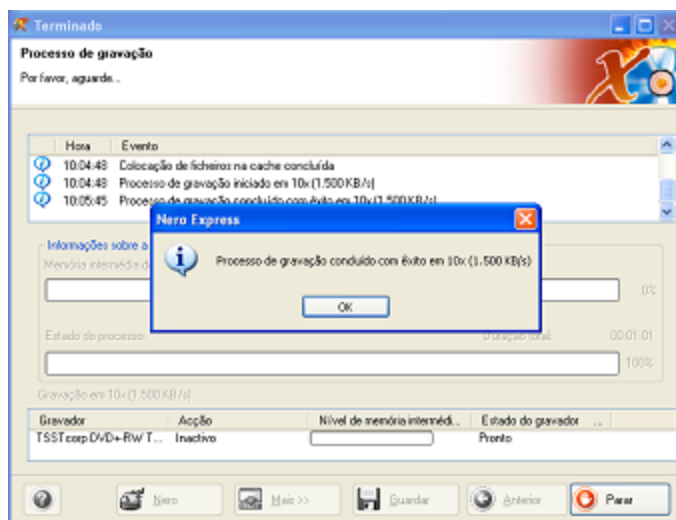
Terminado

Processo de gravação

Por favor, aguarde...

| Hora | Evento |
|---|---|
| 10:04:48 | Colocação de ficheiros na cache concluída |
| 10:04:48 | Processo de gravação iniciado em 10x (1.500 KB/s) |
| 10:05:45 | Processo de gravação concluído com êxito em 10x (1.500 KB/s) |

Informações sobre a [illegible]

Memória intermédia d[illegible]

0%

Estado do processo:

Duração total: 00:01:01

100%

Gravação em 10x (1.500 KB/s)

Nero Express

Processo de gravação concluído com êxito em 10x (1.500 KB/s)

OK

| Gravador | Acção | Nível de memória intermédi... | Estado do gravador |
|---|---|---|---|
| TSSTcorp DVD+-RW T... | Inactivo | | Pronto |

Nero

Mais >>

Guardar

Anterior

Parar